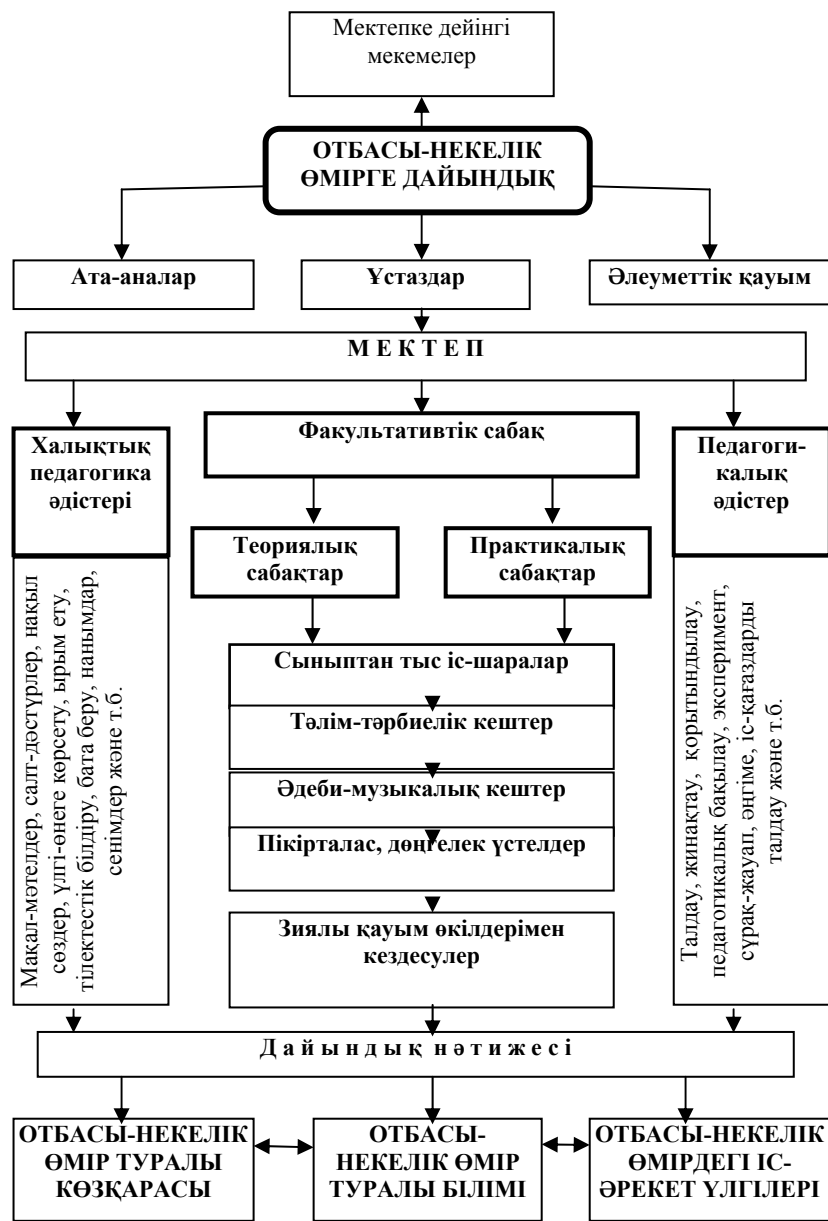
Мектепке дейінгі мекемелер

ОТБАСЫ-НЕКЕЛІК ӨМІРГЕ ДАЙЫНДЫҚ

Ата-аналар

Ұстаздар

Әлеуметтік қауым

М Е К Т Е П

Халықтық педагогика әдістері

Факультативтік сабақ

Педагогикалық әдістер

Теориялық сабақтар

Практикалық сабақтар

Мақал-мәтелдер, салт-дәстүрлер, нақыл сөздер, үлгі-өнеге көрсету, ырым ету, тілектестік білдіру, бата беру, нанымдар, сенімдер және т.б.

Сыныптан тыс іс-шаралар

Тәлім-тәрбиелік кештер

Әдеби-музыкалық кештер

Пікірталас, дөңгелек үстелдер

Зиялы қауым өкілдерімен кездесулер

Талдау, жинақтау, қорытындылау, педагогикалық бақылау, эксперимент, сұрақ-жауап, әңгіме, іс-қағаздарды талдау және т.б.

Д а й ы н д ы қ н ә т и ж е с і

ОТБАСЫ-НЕКЕЛІК ӨМІР ТУРАЛЫ КӨЗҚАРАСЫ

ОТБАСЫ-НЕКЕЛІК ӨМІР ТУРАЛЫ БІЛІМІ

ОТБАСЫ-НЕКЕЛІК ӨМІРДЕГІ ІС-ӘРЕКЕТ ҮЛГІЛЕРІ